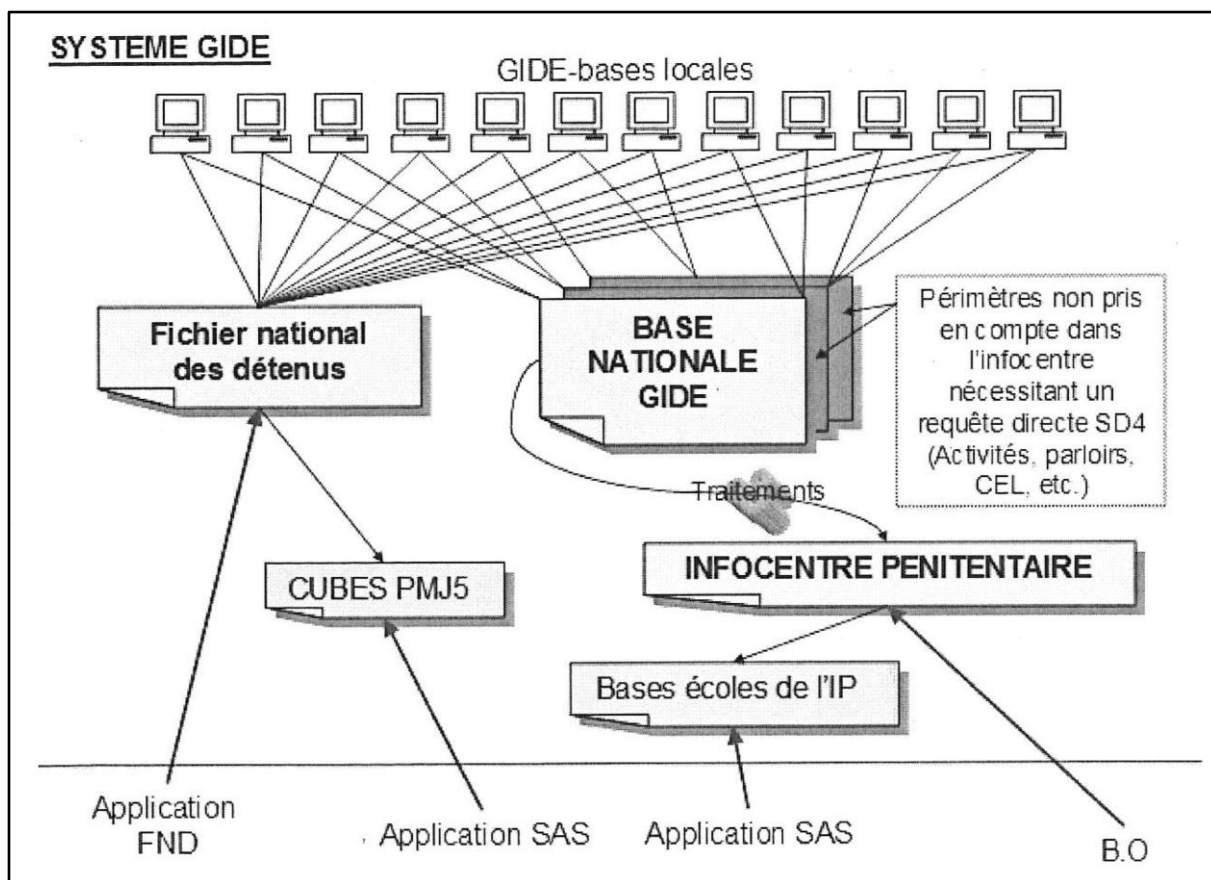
SYSTEME GIDE

GIDE-bases locales

Fichier national des détenus

BASE NATIONALE GIDE

Périmètres non pris en compte dans l'infocentre nécessitant un requête directe SD4 (Activités, parloirs, CEL, etc.)

Traitements

CUBES PMJ5

INFOCENTRE PENITENTAIRE

Bases écoles de l'IP

Application FND

Application SAS

Application SAS

B.O